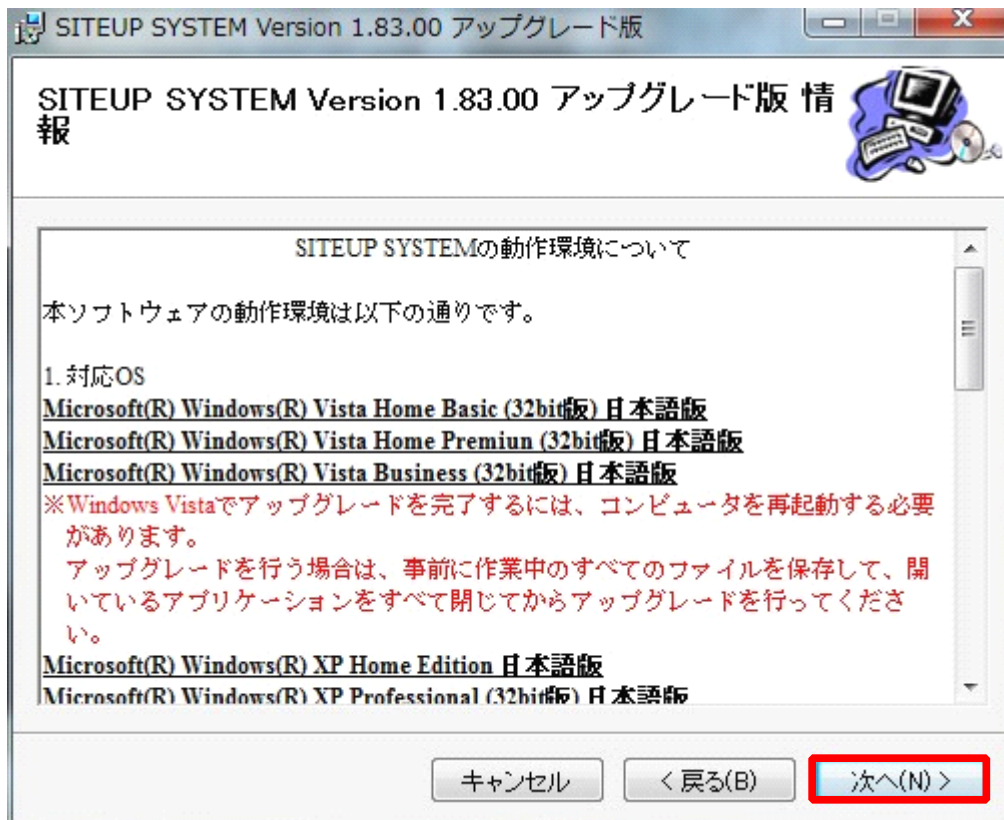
SITEUP SYSTEM Version 1.83.00 アップグレード版

SITEUP SYSTEM Version 1.83.00 アップグレード版 情報

SITEUP SYSTEMの動作環境について

本ソフトウェアの動作環境は以下の通りです。

1. 対応OS
Microsoft(R) Windows(R) Vista Home Basic (32bit版) 日本語版
Microsoft(R) Windows(R) Vista Home Premiun (32bit版) 日本語版
Microsoft(R) Windows(R) Vista Business (32bit版) 日本語版
※Windows Vistaでアップグレードを完了するには、コンピュータを再起動する必要があります。
アップグレードを行う場合は、事前に作業中のすべてのファイルを保存して、開いているアプリケーションをすべて閉じてからアップグレードを行ってください。
Microsoft(R) Windows(R) XP Home Edition 日本語版
Microsoft(R) Windows(R) XP Professional (32bit版) 日本語版

キャンセル
< 戻る(B)
次へ(N) >